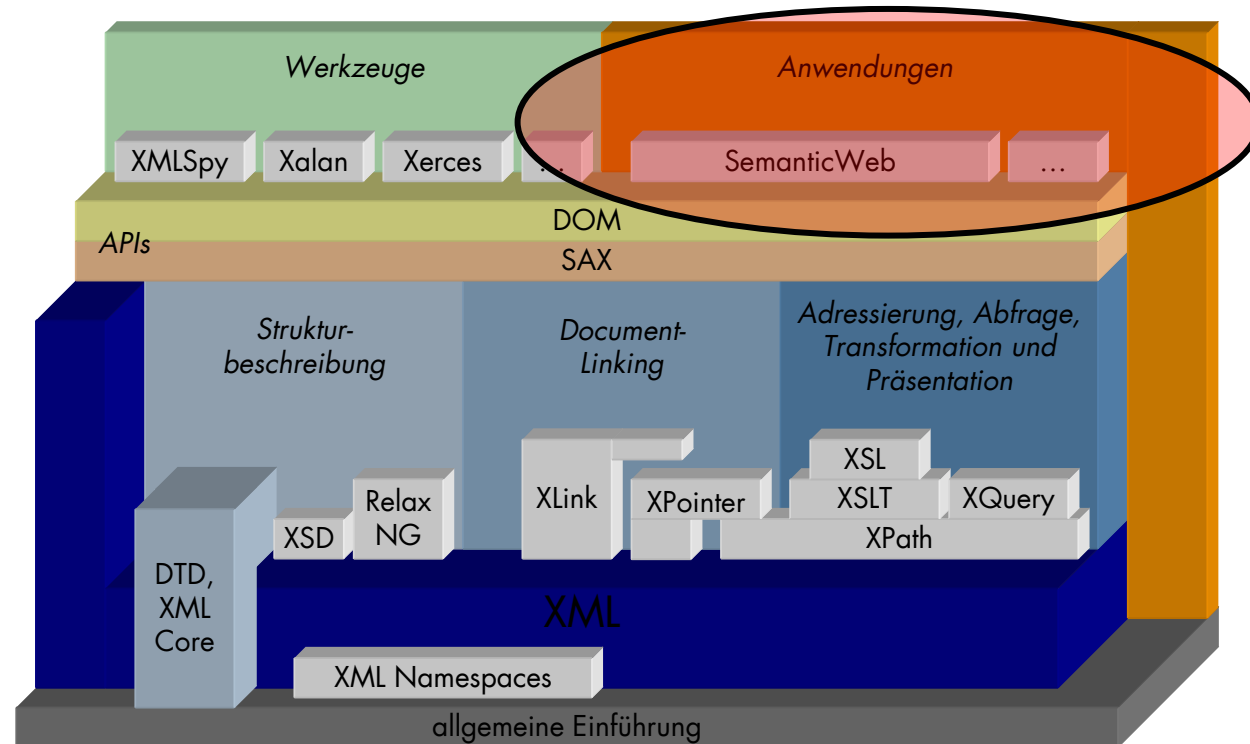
Werkzeuge

Anwendungen

XMLSpy

Xalan

Xerces

...

SemanticWeb

...

DOM

APIs

SAX

Strukturbeschreibung

Document-Linking

Adressierung, Abfrage, Transformation und Präsentation

XSL

XLink

XPointer

XSLT

XQuery

Relax NG

XSD

XPath

DTD, XML Core

XML

XML Namespaces

allgemeine Einführung